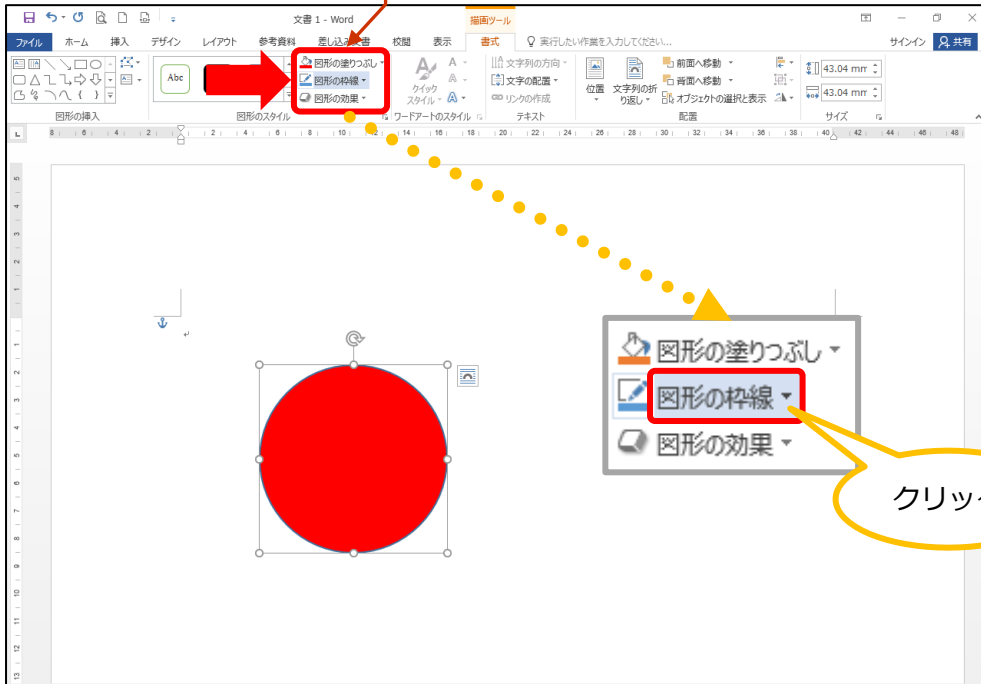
文書 1 - Word

描画ツール

ファイル ホーム 挿入 デザイン レイアウト 参考資料 差し込み文書 校閲 表示 書式

実行したい作業を入力してください...

サインイン 共有

Abc

図形の塗りつぶし
図形の枠線
図形の効果

クイック スタイル

文字列の方向
文字の配置
リンクの作成

位置 文字列の折り返し

前面へ移動
背面へ移動
オブジェクトの選択と表示

43.04 mm
43.04 mm

図形の挿入 図形のスタイル ワードアートのスタイル テキスト 配置 サイズ

図形の塗りつぶし
図形の枠線
図形の効果

クリック